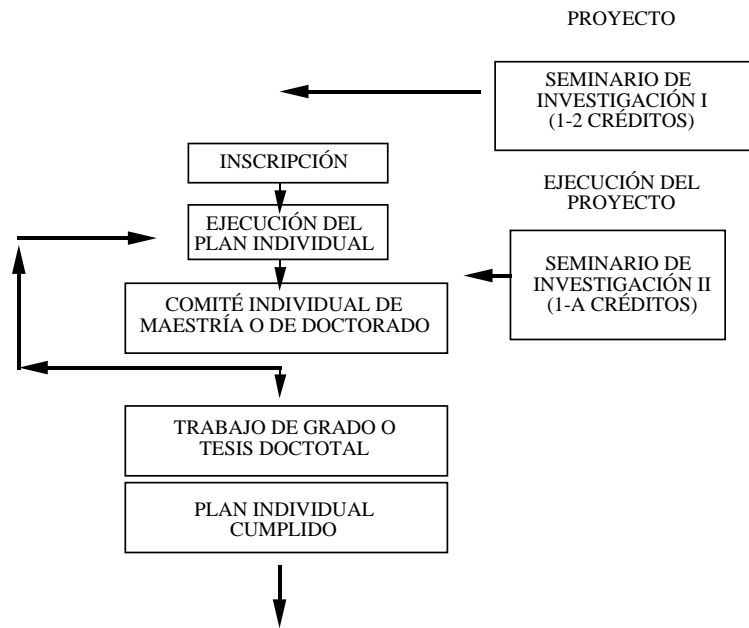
PROYECTO

SEMINARIO DE INVESTIGACIÓN I (1-2 CRÉDITOS)

INSCRIPCIÓN

EJECUCIÓN DEL PROYECTO

EJECUCIÓN DEL PLAN INDIVIDUAL

SEMINARIO DE INVESTIGACIÓN II (1-A CRÉDITOS)

COMITÉ INDIVIDUAL DE MAESTRÍA O DE DOCTORADO

TRABAJO DE GRADO O TESIS DOCTOTAL

PLAN INDIVIDUAL CUMPLIDO